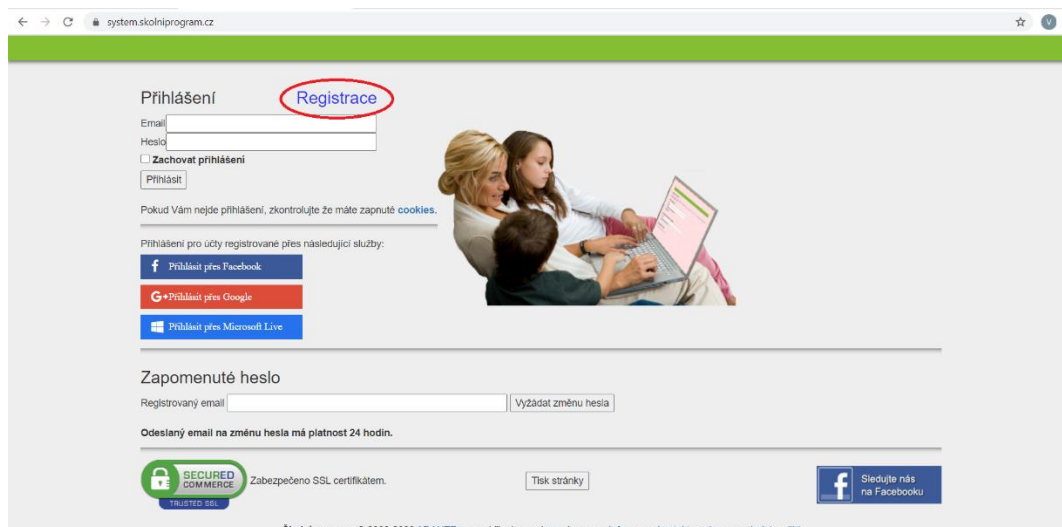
system.skolniprogram.cz

Přihlášení Registrace

Email

Heslo

Zachovat přihlášení

Přihlásit

Pokud Vám nejde přihlášení, zkontrolujte že máte zapnuté cookies.

Přihlášení pro účty registrované přes následující služby:

Přihlásit přes Facebook

G+ Přihlásit přes Google

Přihlásit přes Microsoft Live

Zapomenuté heslo

Registrovaný email Vyžádat změnu hesla

Odeslaný email na změnu hesla má platnost 24 hodin.

SECURED COMMERCE TRUSTED SSL Zabezpečeno SSL certifikátem.

Tisk stránky

Sledujte nás na Facebooku

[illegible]